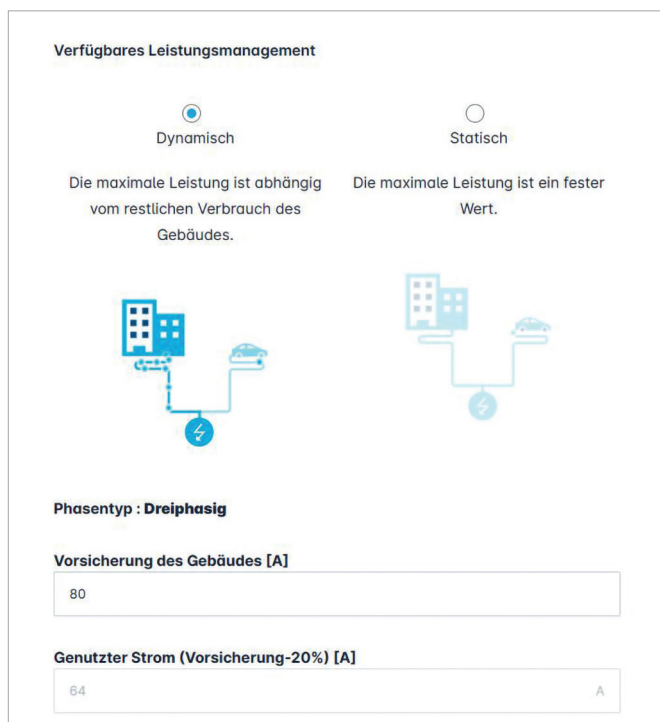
Verfügbares Leistungsmanagement

Dynamisch

Die maximale Leistung ist abhängig vom restlichen Verbrauch des Gebäudes.

Statisch

Die maximale Leistung ist ein fester Wert.

Phasentyp : Dreiphasig

Vorsicherung des Gebäudes [A]

80

Genutzter Strom (Vorsicherung-20%) [A]

64

A